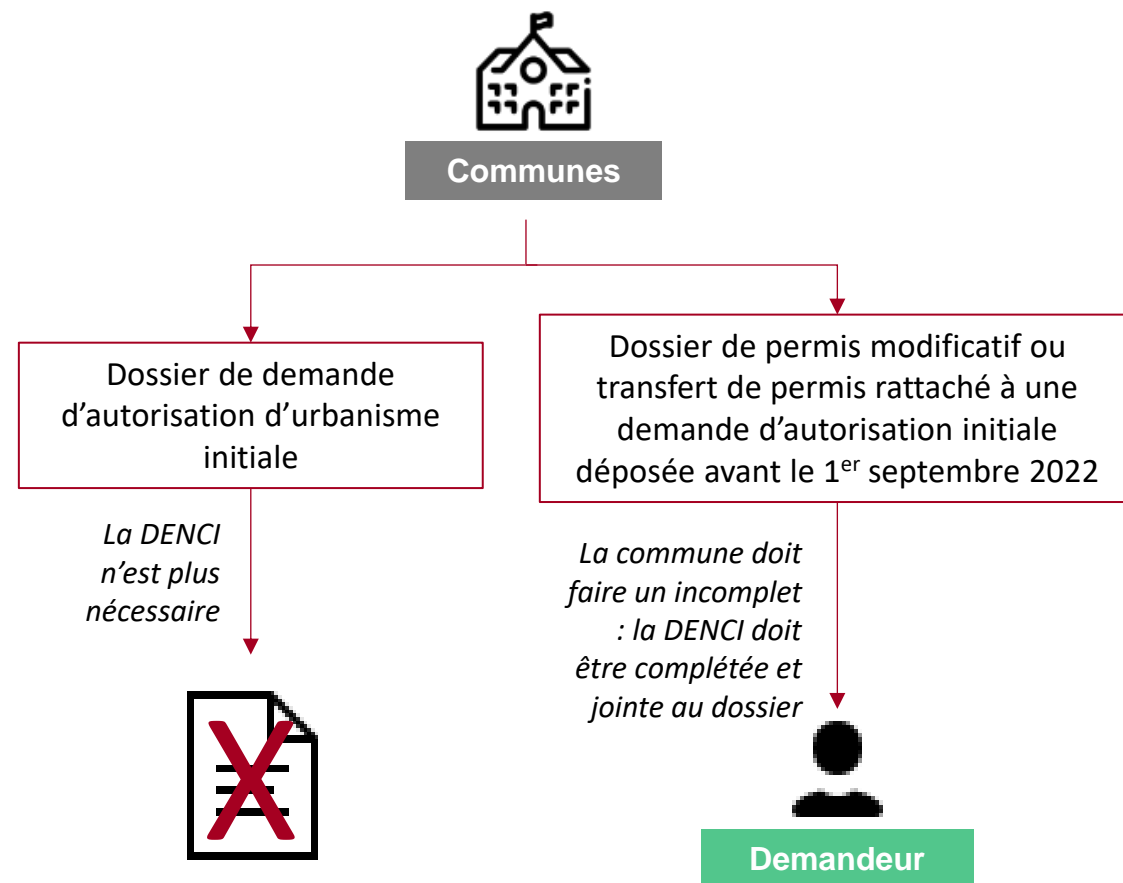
Communes

Dossier de demande d’autorisation d’urbanisme initiale

La DENCI n’est plus nécessaire

Dossier de permis modificatif ou transfert de permis rattaché à une demande d’autorisation initiale déposée avant le 1$^{er}$ septembre 2022

La commune doit faire un incomplet : la DENCI doit être complétée et jointe au dossier

Demandeur